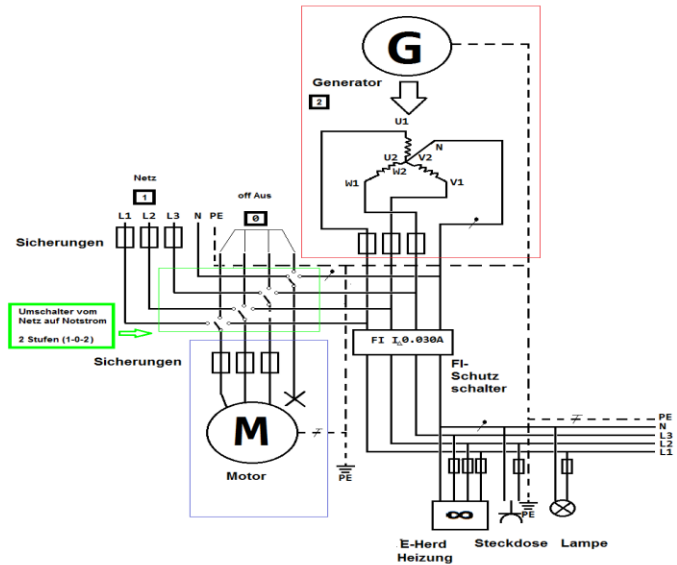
G

Generator

2

U1

N

U2 V2

W2

W1 V1

Netz

1

L1 L2 L3 N PE

off Aus

0

Sicherungen

Umschalter vom Netz auf Notstrom

2 Stufen (1-0-2)

Sicherungen

FI $I_{\Delta}$0.030A

FI-Schutz schalter

M

Motor

PE

PE
N
L3
L2
L1

∞

PE

E-Herd Heizung

Steckdose

Lampe